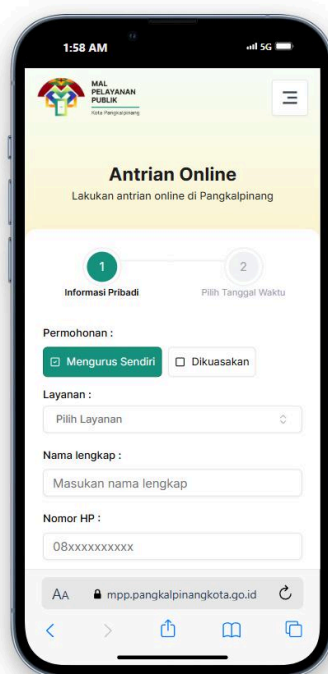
1:58 AM

5G

MAL PELAYANAN PUBLIK
Kota Pangkalpinang

Antrian Online
Lakukan antrian online di Pangkalpinang

1
Informasi Pribadi

2
Pilih Tanggal Waktu

Permohonan :
Mengurus Sendiri
Dikuasakan

Layanan :
Pilih Layanan

Nama lengkap :
Masukan nama lengkap

Nomor HP :
08xxxxxxxxxx

AA mpp.pangkalpinangkota.go.id